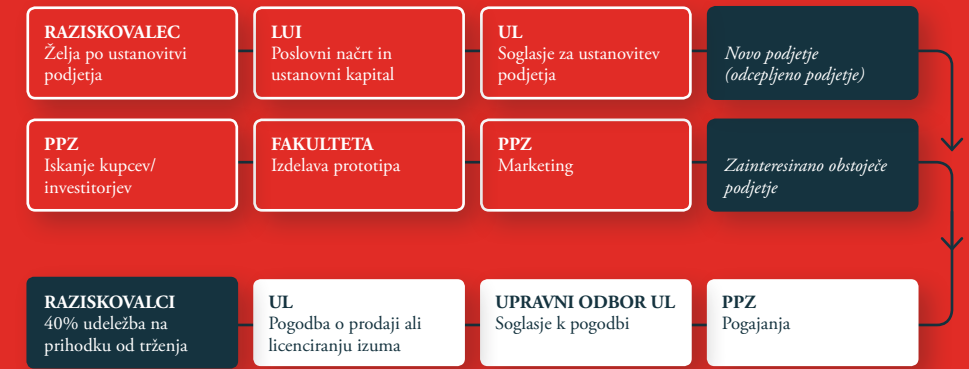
RAZISKOVALEC
Želja po ustanovitvi podjetja

LUI
Poslovni načrt in ustanovni kapital

UL
Soglasje za ustanovitev podjetja

Novo podjetje (odcepljeno podjetje)

PPZ
Iskanje kupcev/ investitorjev

FAKULTETA
Izdelava prototipa

PPZ
Marketing

Zainteresirano obstoječe podjetje

RAZISKOVALCI
40% udeležba na prihodku od trženja

UL
Pogodba o prodaji ali licenciranju izuma

UPRAVNI ODBOR UL
Soglasje k pogodbi

PPZ
Pogajanja